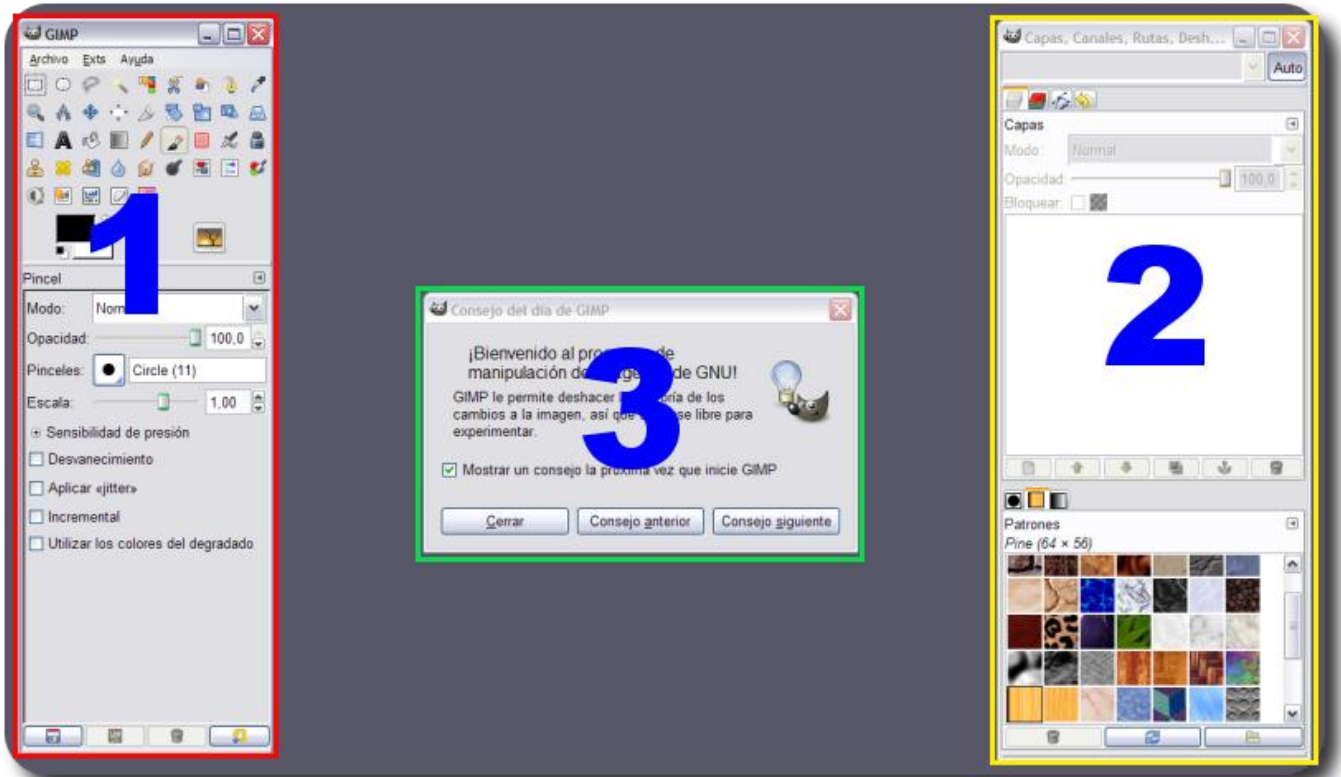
GIMP
Archivo Exts Ayuda
1
Pincel
Modo: Nom
Opacidad: 100,0
Pinceles: Circle (11)
Escala: 1,00
Sensibilidad de presión
Desvanecimiento
Aplicar «jitter»
Incremental
Utilizar los colores del degradado

Consejo del día de GIMP
¡Bienvenido al pro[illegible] de manipulación de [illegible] de GNU!
GIMP le permite deshacer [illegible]oría de los cambios a la imagen, así que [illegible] se libre para experimentar.
3
Mostrar un consejo la próxima vez que inicie GIMP
Cerrar
Consejo anterior
Consejo siguiente

Capas, Canales, Rutas, Desh...
Auto
Capas
Modo: Normal
Opacidad 100,0
Bloquear:
2
Patrones
Pine (64 × 56)